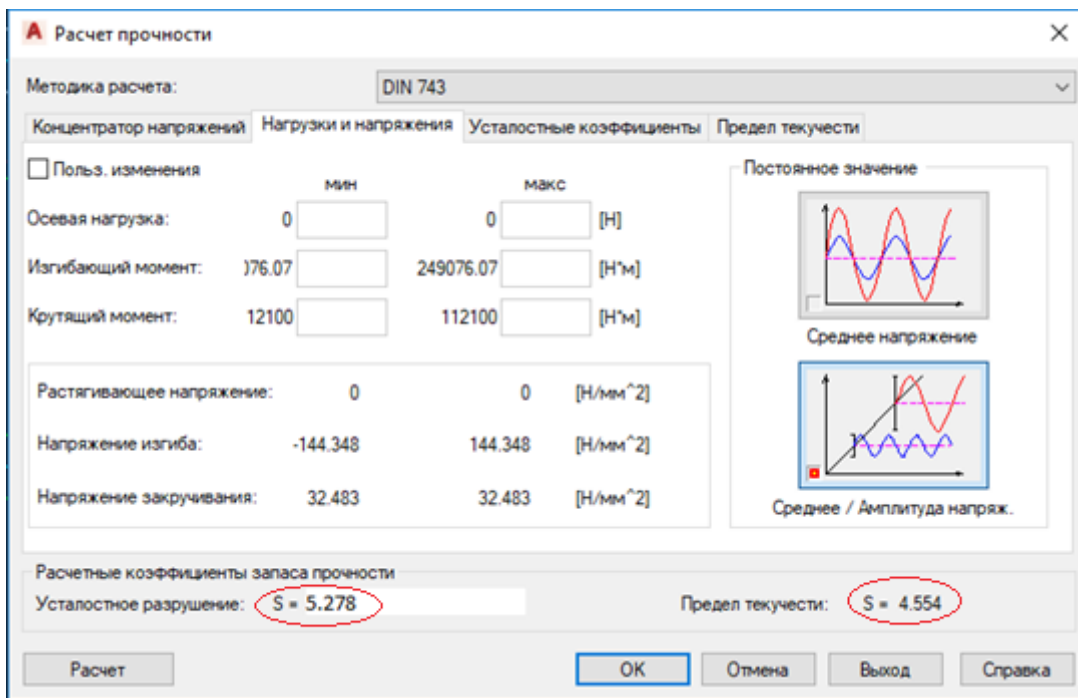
Расчет прочности

Методика расчета: DIN 743

Концентратор напряжений | Нагрузки и напряжения | Усталостные коэффициенты | Предел текучести

Польз. изменения

мин макс

Осевая нагрузка: 0 0 [Н]

Изгибающий момент: )76.07 249076.07 [Н*м]

Крутящий момент: 12100 112100 [Н*м]

Растягивающее напряжение: 0 0 [Н/мм^2]

Напряжение изгиба: -144.348 144.348 [Н/мм^2]

Напряжение закручивания: 32.483 32.483 [Н/мм^2]

Постоянное значение

Среднее напряжение

Среднее / Амплитуда напряж.

Расчетные коэффициенты запаса прочности

Усталостное разрушение: S = 5.278

Предел текучести: S = 4.554

Расчет OK Отмена Выход Справка